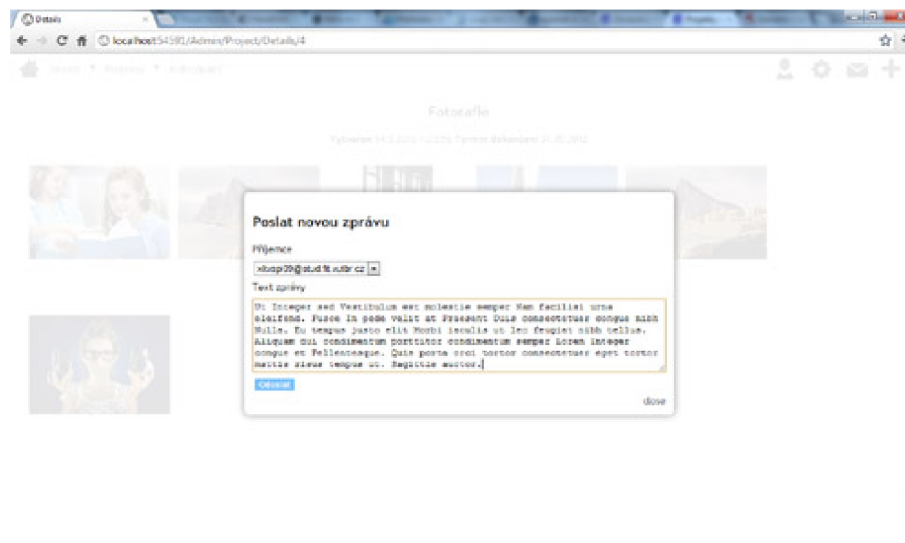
Details

localhost:54591/Admin/Project/Details/4

Fotografie

Poslat novou zprávu

Příjemce

xbuspi39@stud.fit.vutbr.cz

Text zprávy

Ut Integer sed Vestibulum est molestie semper Nam facilisi urna eleifend. Fusce in pede velit at Praesent Duis consectetuer congue nibh Nulla. Eu tempus justo elit Morbi iaculis ut leo feugiat nibh tellus. Aliquam dui condimentum porttitor condimentum semper Lorem Integer congue et Pellentesque. Quis porta orci tortor consectetuer eget tortor mattis risus tempus ut. Sagittis auctor.

Odeslat

close